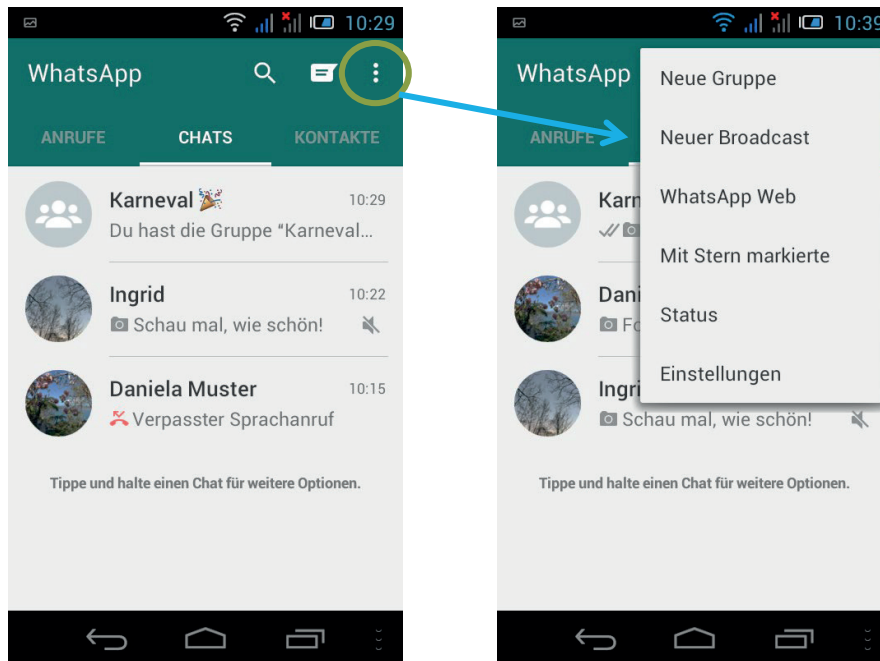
10:29

WhatsApp

ANRUFE CHATS KONTAKTE

Karneval 🎉 10:29
Du hast die Gruppe "Karneval…

Ingrid 10:22
Schau mal, wie schön!

Daniela Muster 10:15
Verpasster Sprachanruf

Tippe und halte einen Chat für weitere Optionen.

10:39

WhatsApp

ANRUFE

Neue Gruppe
Neuer Broadcast
WhatsApp Web
Mit Stern markierte
Status
Einstellungen

Karn
Dani
Fo
Ingri
Schau mal, wie schön!

Tippe und halte einen Chat für weitere Optionen.